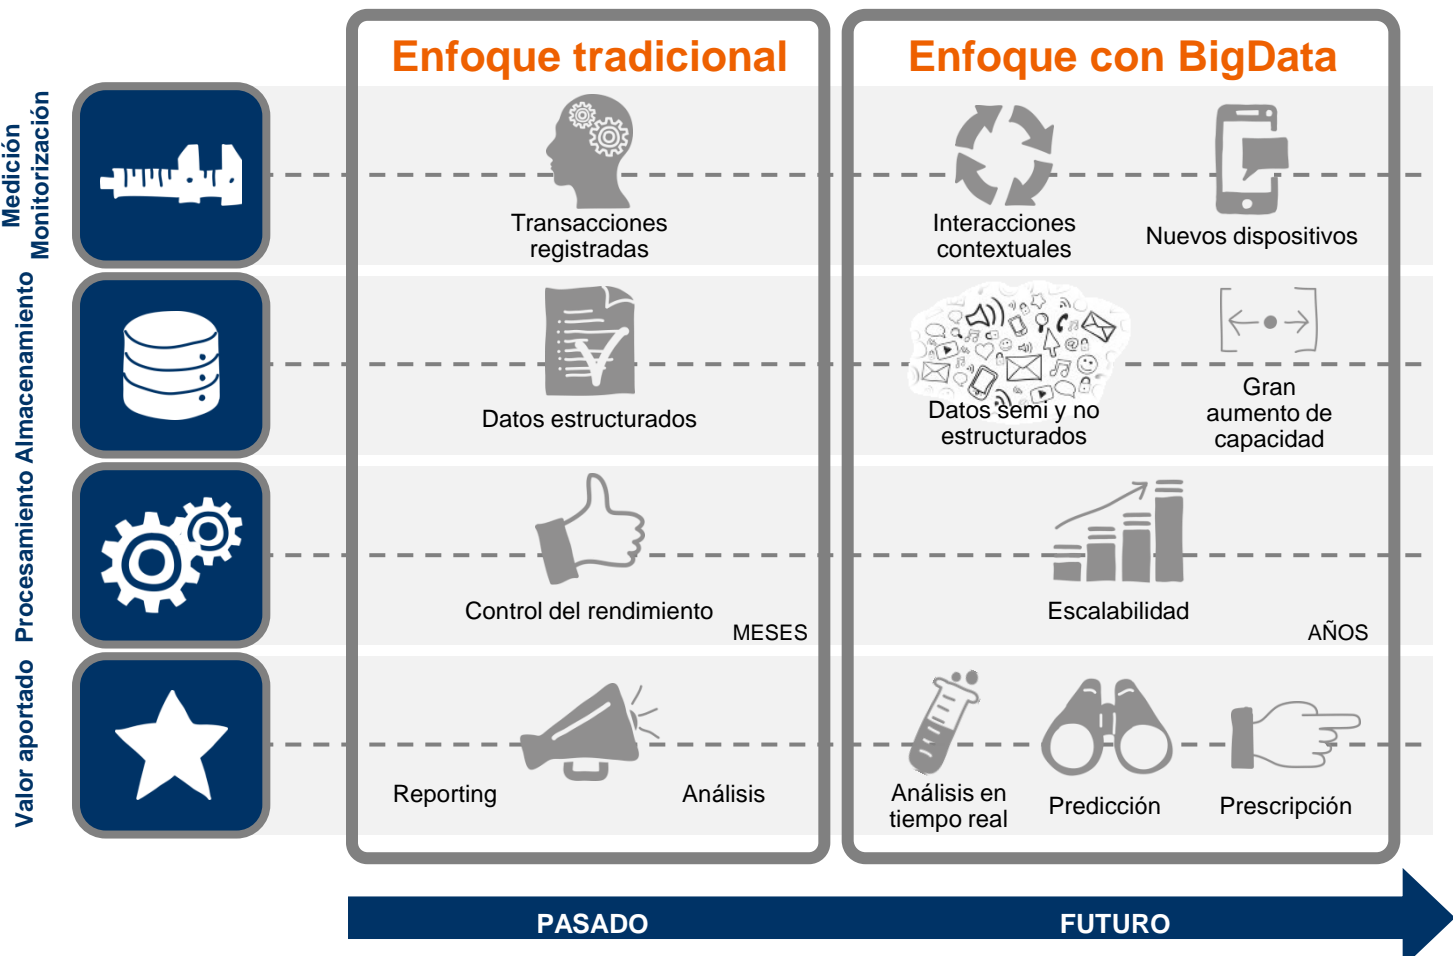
Enfoque tradicional

Enfoque con BigData

Medición Monitorización

Transacciones registradas

Interacciones contextuales

Nuevos dispositivos

Almacenamiento

Datos estructurados

Datos semi y no estructurados

Gran aumento de capacidad

Procesamiento

Control del rendimiento

MESES

Escalabilidad

AÑOS

Valor aportado

Reporting

Análisis

Análisis en tiempo real

Predicción

Prescripción

PASADO

FUTURO